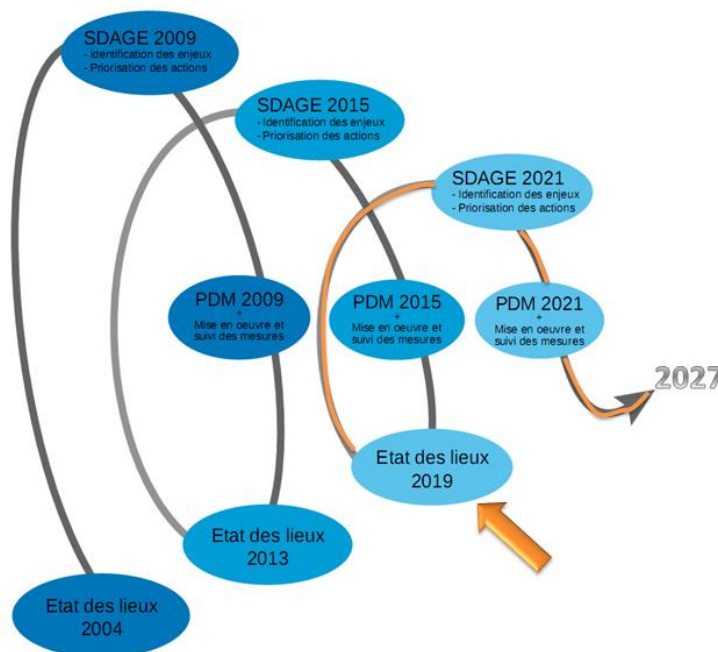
SDAGE 2009
- Identification des enjeux
- Priorisation des actions

SDAGE 2015
- Identification des enjeux
- Priorisation des actions

SDAGE 2021
- Identification des enjeux
- Priorisation des actions

PDM 2009
+
Mise en oeuvre et suivi des mesures

PDM 2015
+
Mise en oeuvre et suivi des mesures

PDM 2021
+
Mise en oeuvre et suivi des mesures

2027

Etat des lieux 2019

Etat des lieux 2013

Etat des lieux 2004